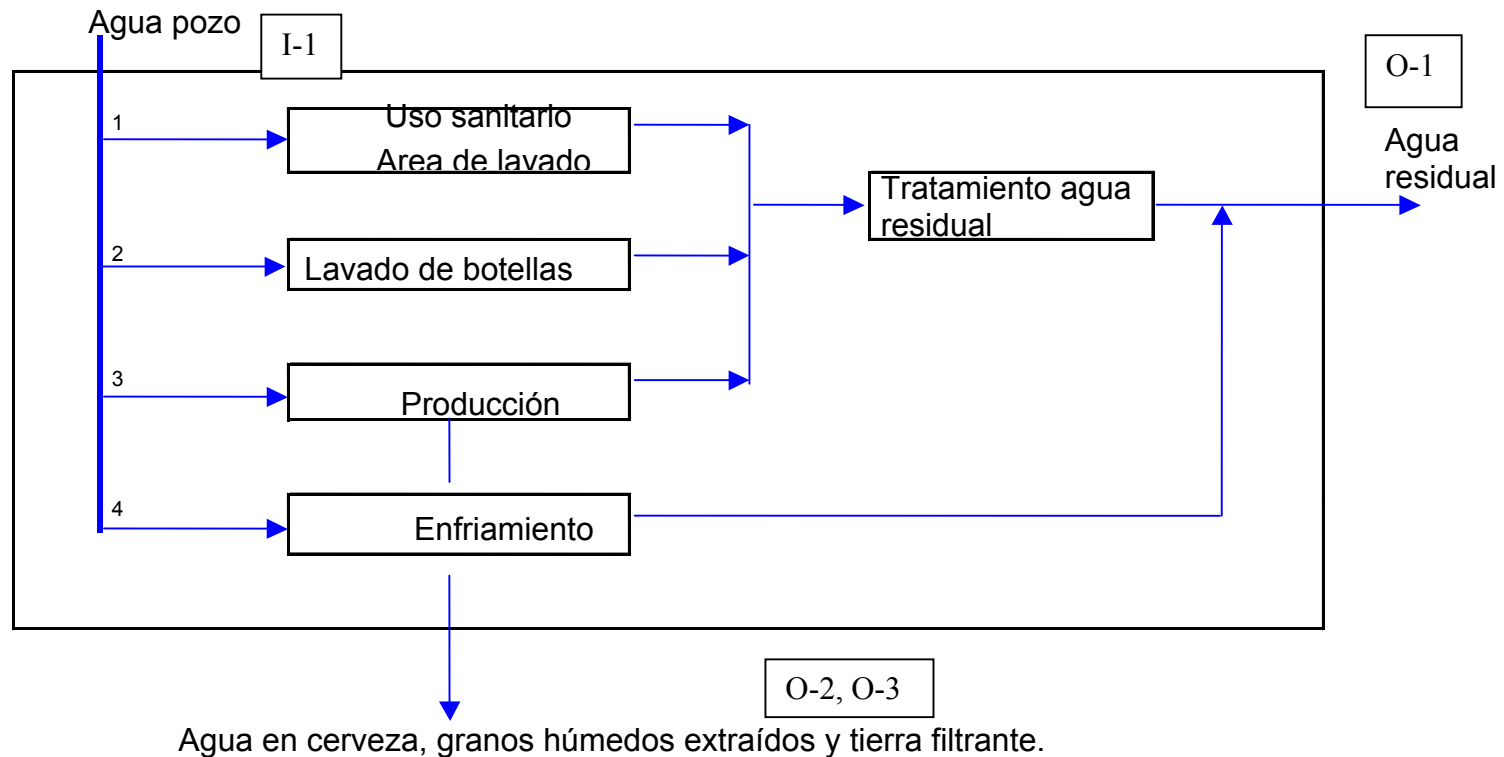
Agua pozo

I-1

O-1

Agua residual

1

Uso sanitario
Area de lavado

Tratamiento agua residual

2

Lavado de botellas

3

Producción

4

Enfriamiento

O-2, O-3

Agua en cerveza, granos húmedos extraídos y tierra filtrante.